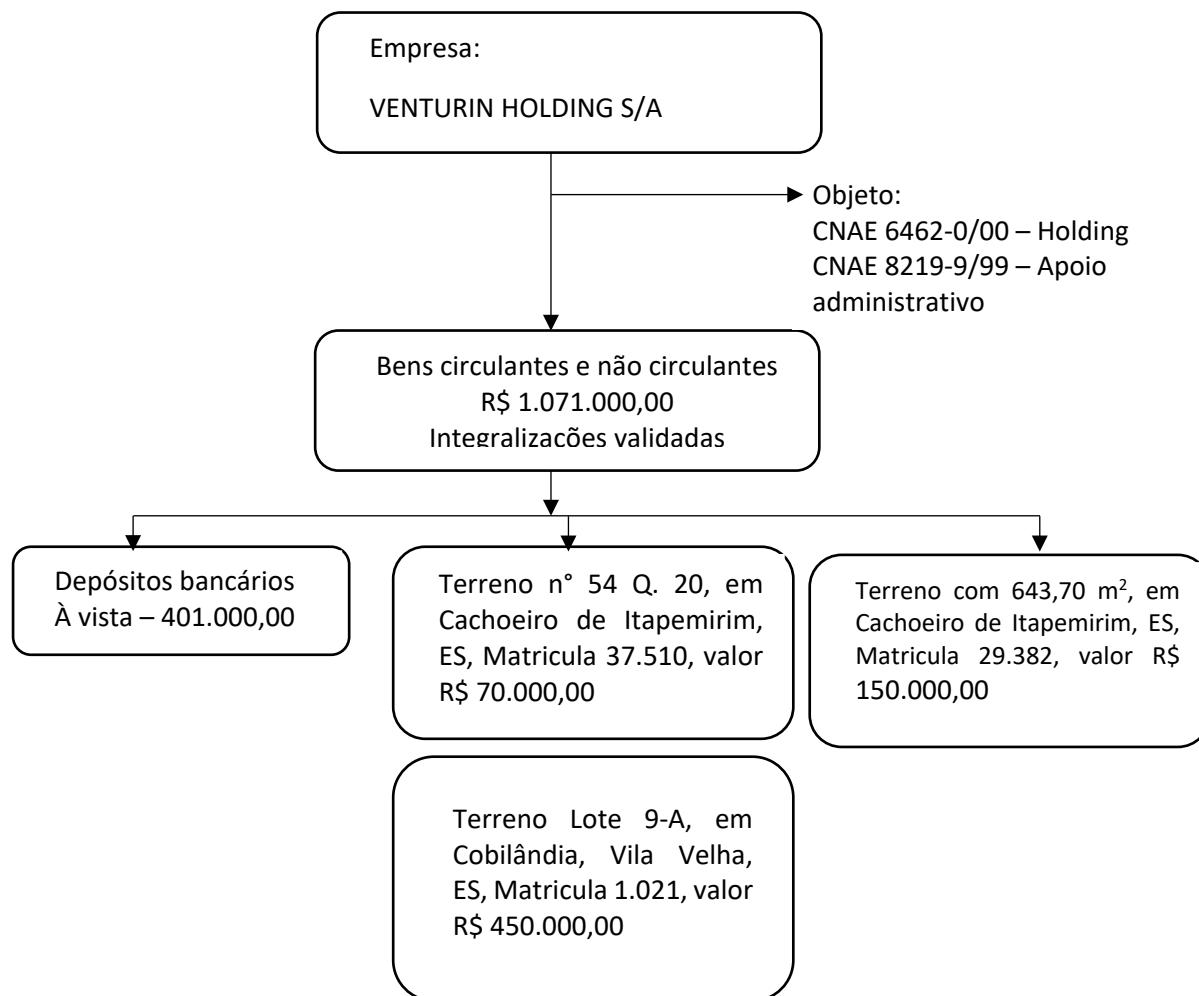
Empresa:

VENTURIN HOLDING S/A

Objeto:
CNAE 6462-0/00 – Holding
CNAE 8219-9/99 – Apoio administrativo

Bens circulantes e não circulantes
R$ 1.071.000,00
Integralizações validadas

Depósitos bancários
À vista – 401.000,00

Terreno n° 54 Q. 20, em Cachoeiro de Itapemirim, ES, Matricula 37.510, valor R$ 70.000,00

Terreno com 643,70 m$^2$, em Cachoeiro de Itapemirim, ES, Matricula 29.382, valor R$ 150.000,00

Terreno Lote 9-A, em Cobilândia, Vila Velha, ES, Matricula 1.021, valor R$ 450.000,00